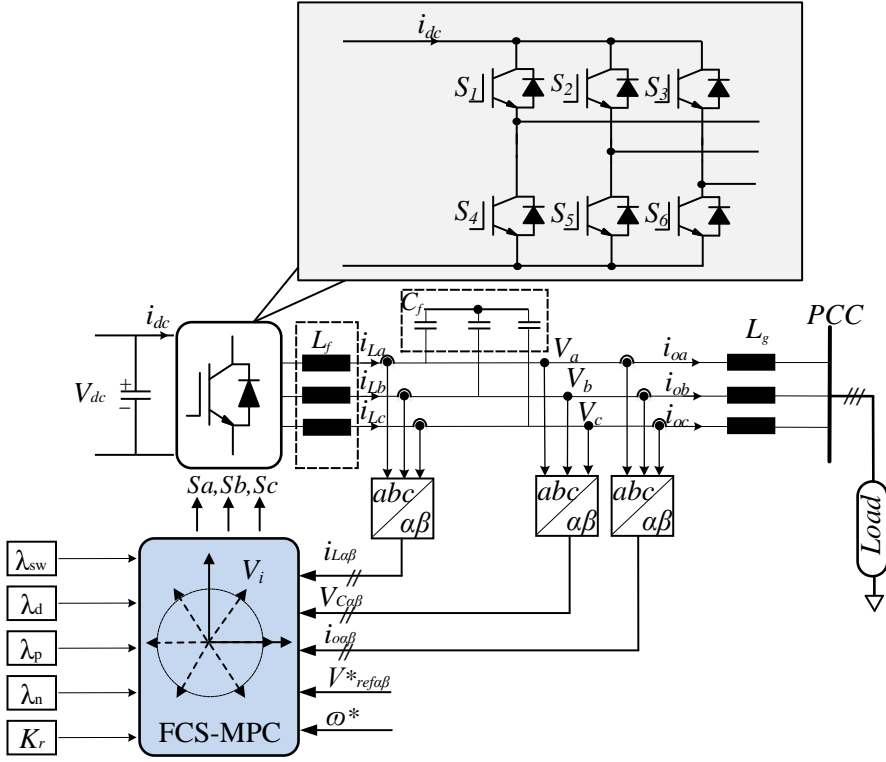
$i_{dc}$

$S_1$ $S_2$ $S_3$

$S_4$ $S_5$ $S_6$

$i_{dc}$

$V_{dc}$

$\pm$

$L_f$

$C_f$

$i_{La}$

$i_{Lb}$

$i_{Lc}$

$V_a$

$V_b$

$V_c$

$i_{oa}$

$i_{ob}$

$i_{oc}$

$L_g$

$PCC$

Load

$Sa,Sb,Sc$

abc $\alpha\beta$

abc $\alpha\beta$

abc $\alpha\beta$

$\lambda_{sw}$

$\lambda_d$

$\lambda_p$

$\lambda_n$

$K_r$

$V_i$

$i_{L\alpha\beta}$

$V_{C\alpha\beta}$

$i_{o\alpha\beta}$

$V^*_{ref\alpha\beta}$

$\omega^*$

FCS-MPC